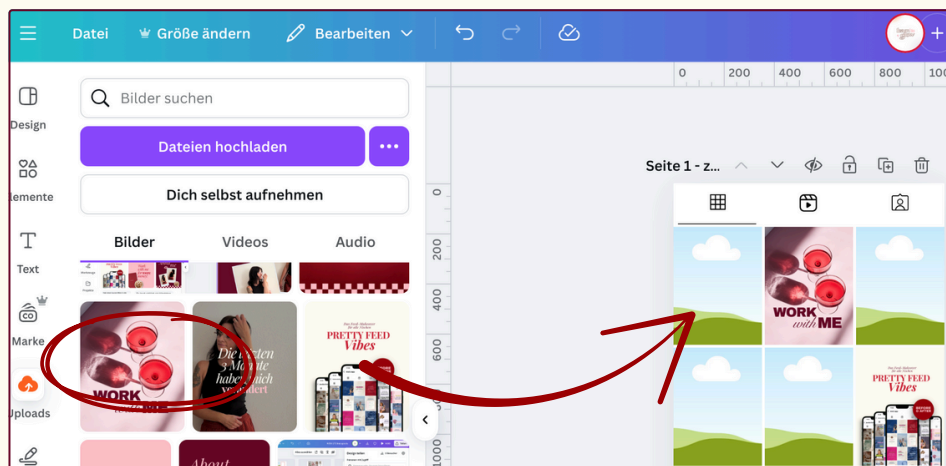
Datei Größe ändern Bearbeiten

Design
lemente
Text
Marke
Uploads

Bilder suchen

Dateien hochladen

Dich selbst aufnehmen

Bilder Videos Audio

WORK

Die letzten 3 Monate haben mich verändert

PRETTY FEED Vibes

About

0 200 400 600 800 100

Seite 1 - z...

0
200
400
600
1000

WORK with ME

PRETTY FEED Vibes